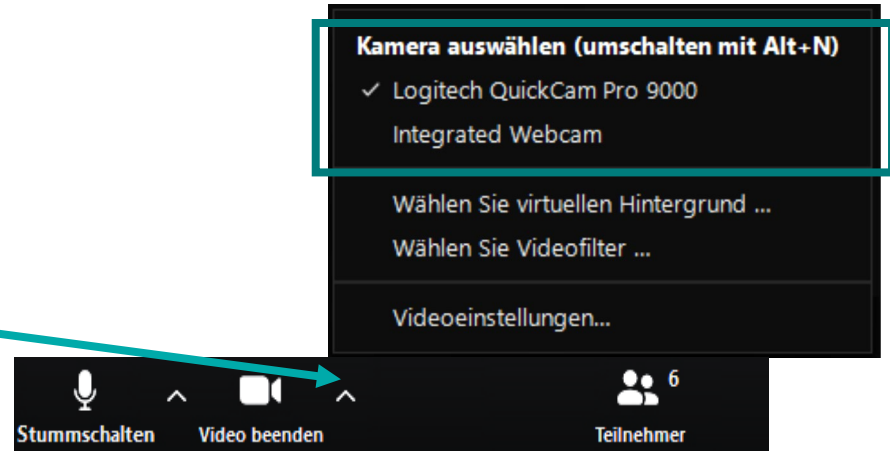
Kamera auswählen (umschalten mit Alt+N)

✓ Logitech QuickCam Pro 9000

Integrated Webcam

Wählen Sie virtuellen Hintergrund ...

Wählen Sie Videofilter ...

Videoeinstellungen...

Stummschalten

Video beenden

6

Teilnehmer